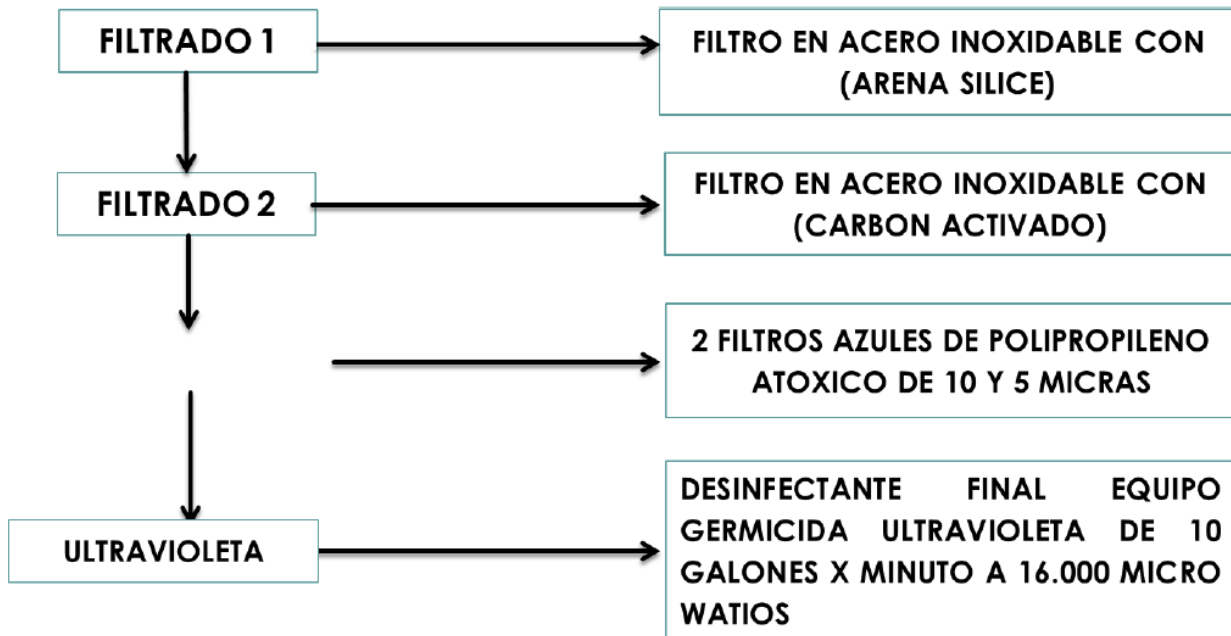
FILTRADO 1

FILTRO EN ACERO INOXIDABLE CON (ARENA SILICE)

FILTRADO 2

FILTRO EN ACERO INOXIDABLE CON (CARBON ACTIVADO)

2 FILTROS AZULES DE POLIPROPILENO ATOXICO DE 10 Y 5 MICRAS

ULTRAVIOLETA

DESINFECTANTE FINAL EQUIPO GERMICIDA ULTRAVIOLETA DE 10 GALONES X MINUTO A 16.000 MICRO WATIOS